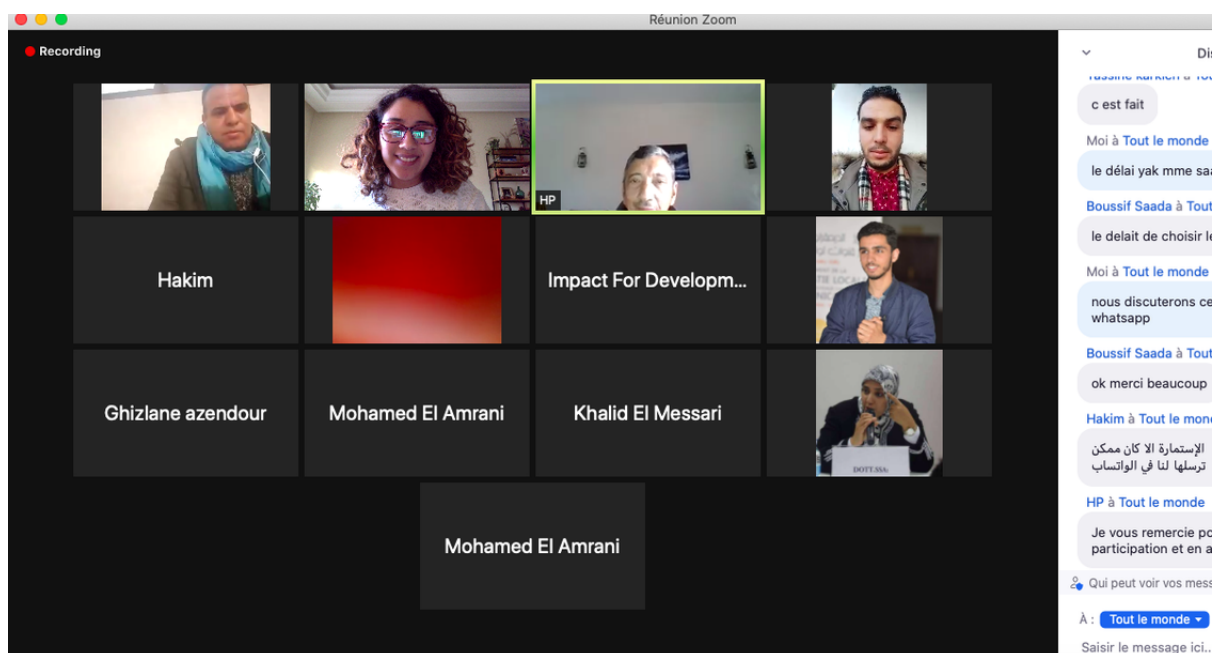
Réunion Zoom

Recording

HP

Hakim

Impact For Developm...

Ghizlane azendour

Mohamed El Amrani

Khalid El Messari

DOTT.SSA:

Mohamed El Amrani

Dis

Yassine karkich à Tou

c est fait

Moi à Tout le monde

le délai yak mme sa

Boussif Saada à Tout

le delait de choisir l

Moi à Tout le monde

nous discuterons ce whatsapp

Boussif Saada à Tout

ok merci beaucoup

Hakim à Tout le mond

الإستمارة الا كان ممكن ترسلها لنا في الواتساب

HP à Tout le monde

Je vous remercie po participation et en a

Qui peut voir vos mess

À : Tout le monde

Saisir le message ici...